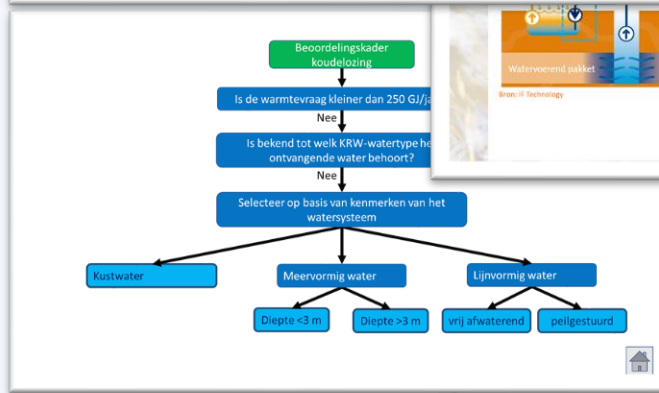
Beoordelingskader koudelozing

Is de warmtevraag kleiner dan 250 GJ/ja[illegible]

Nee

Is bekend tot welk KRW-watertype he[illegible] ontvangende water behoort?

Nee

Selecteer op basis van kenmerken van het watersysteem

Kustwater

Meervormig water

Lijnvormig water

Diepte <3 m

Diepte >3 m

vrij afwaterend

peilgestuurd

Watervoerend pakket

Bron: IF Technology